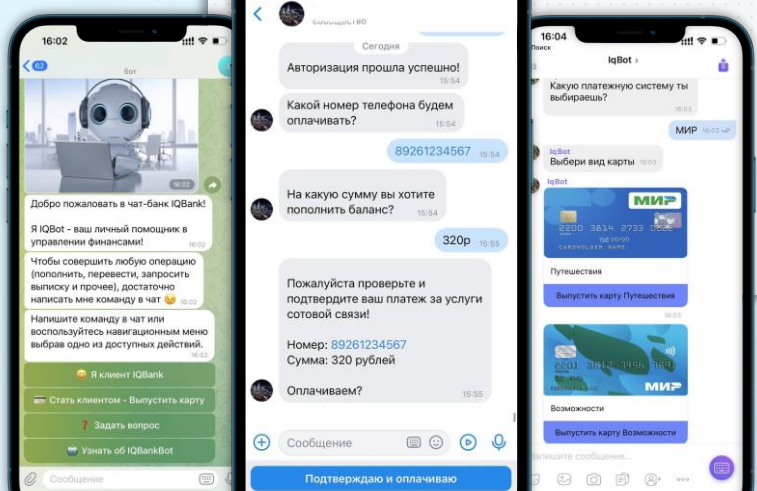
16:02
62
бот
16:02
Добро пожаловать в чат-банк IQBank!

Я IQBot - ваш личный помощник в управлении финансами! 16:02

Чтобы совершить любую операцию (пополнить, перевести, запросить выписку и прочее), достаточно написать мне команду в чат 😉 16:02

Напишите команду в чат или воспользуйтесь навигационным меню выбрав одно из доступных действий. 16:02

😀 Я клиент IQBank
💳 Стать клиентом - Выпустить карту
❓ Задать вопрос
🤖 Узнать об IQBankBot
Сообщение

сообщество
Сегодня
Авторизация прошла успешно! 15:54
Какой номер телефона будем оплачивать? 15:54
89261234567 15:54
На какую сумму вы хотите пополнить баланс? 15:54
320р 15:55
Пожалуйста проверьте и подтвердите ваш платеж за услуги сотовой связи:

Номер: 89261234567
Сумма: 320 рублей

Оплачиваем? 15:55
Сообщение
Подтверждаю и оплачиваю

16:04
Поиск
IqBot
Какую платежную систему ты выбираешь? 16:03
МИР 16:03
IqBot
Выбери вид карты 16:03
IqBot
МИР
2200 3814 2733 0664
CARDHOLDER NAME
Путешествия
Выпустить карту Путешествия
16:03
2201 3817 3456 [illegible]
МИР
Возможности
Выпустить карту Возможности
Напишите сообщение...